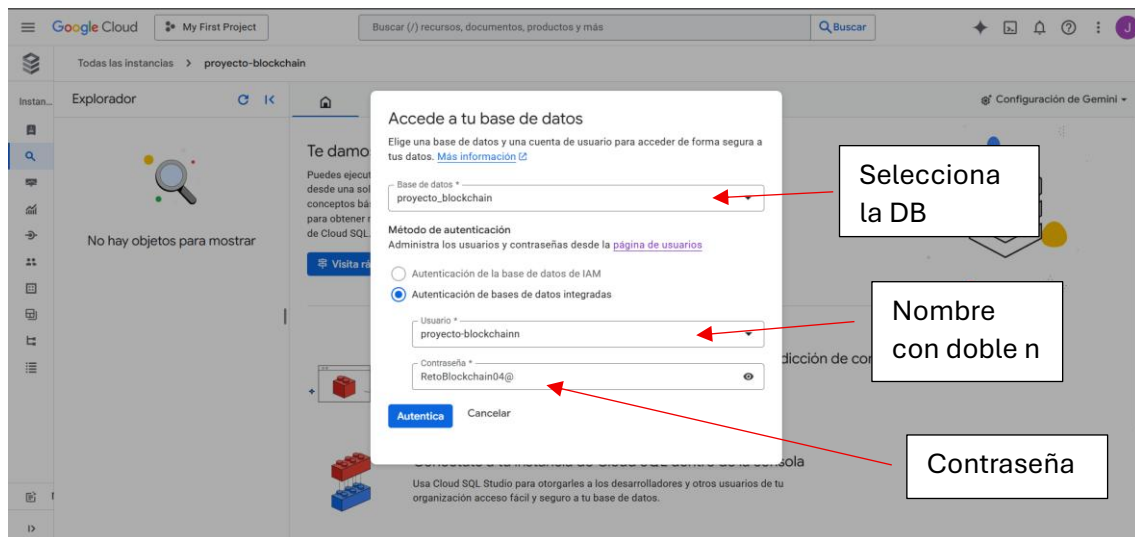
Google Cloud · My First Project

Buscar (/) recursos, documentos, productos y más

Buscar

J

Todas las instancias > proyecto-blockchain

Instan...

Explorador

No hay objetos para mostrar

Configuración de Gemini

Te damo

Puedes ejecut desde una sol conceptos bás para obtener r de Cloud SQL

Visita rá

dicción de co

Conéctate a tu instancia de Cloud SQL dentro de la consola

Usa Cloud SQL Studio para otorgarles a los desarrolladores y otros usuarios de tu organización acceso fácil y seguro a tu base de datos.

Accede a tu base de datos

Elige una base de datos y una cuenta de usuario para acceder de forma segura a tus datos. Más información

Base de datos *
proyecto_blockchain

Método de autenticación
Administra los usuarios y contraseñas desde la página de usuarios

Autenticación de la base de datos de IAM

Autenticación de bases de datos integradas

Usuario *
proyecto-blockchainn

Contraseña *
RetoBlockchain04@

Autentica

Cancelar

Selecciona la DB

Nombre con doble n

Contraseña